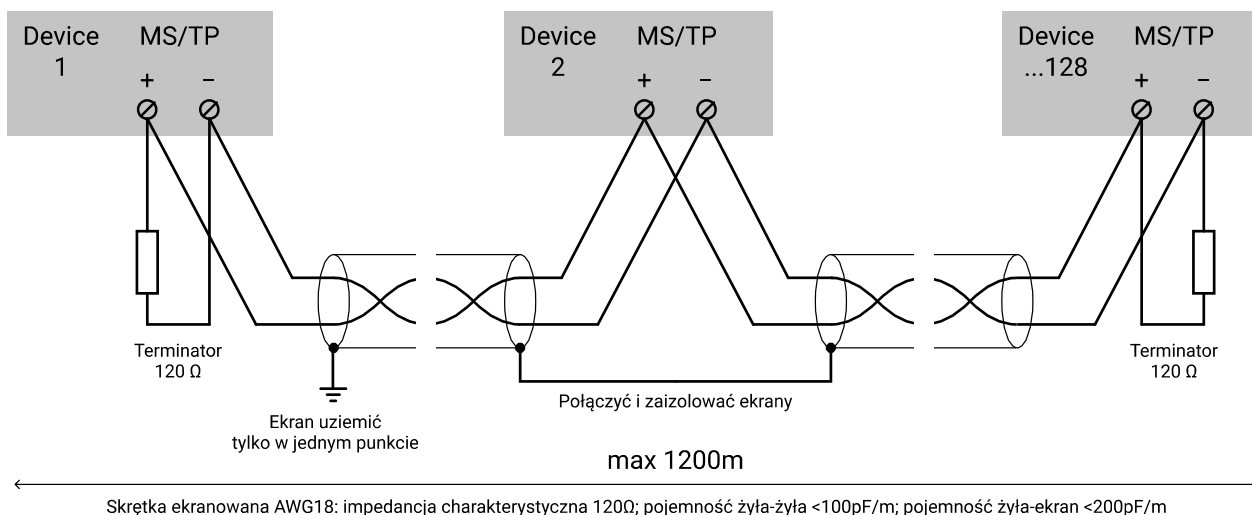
Device 1
MS/TP
+ –

Device 2
MS/TP
+ –

Device ...128
MS/TP
+ –

Terminator
120 Ω

Terminator
120 Ω

Ekran uziemić
tylko w jednym punkcie

Połączyć i zaizolować ekrany

max 1200m

Skrętka ekranowana AWG18: impedancja charakterystyczna 120Ω; pojemność żyła-żyła <100pF/m; pojemność żyła-ekran <200pF/m